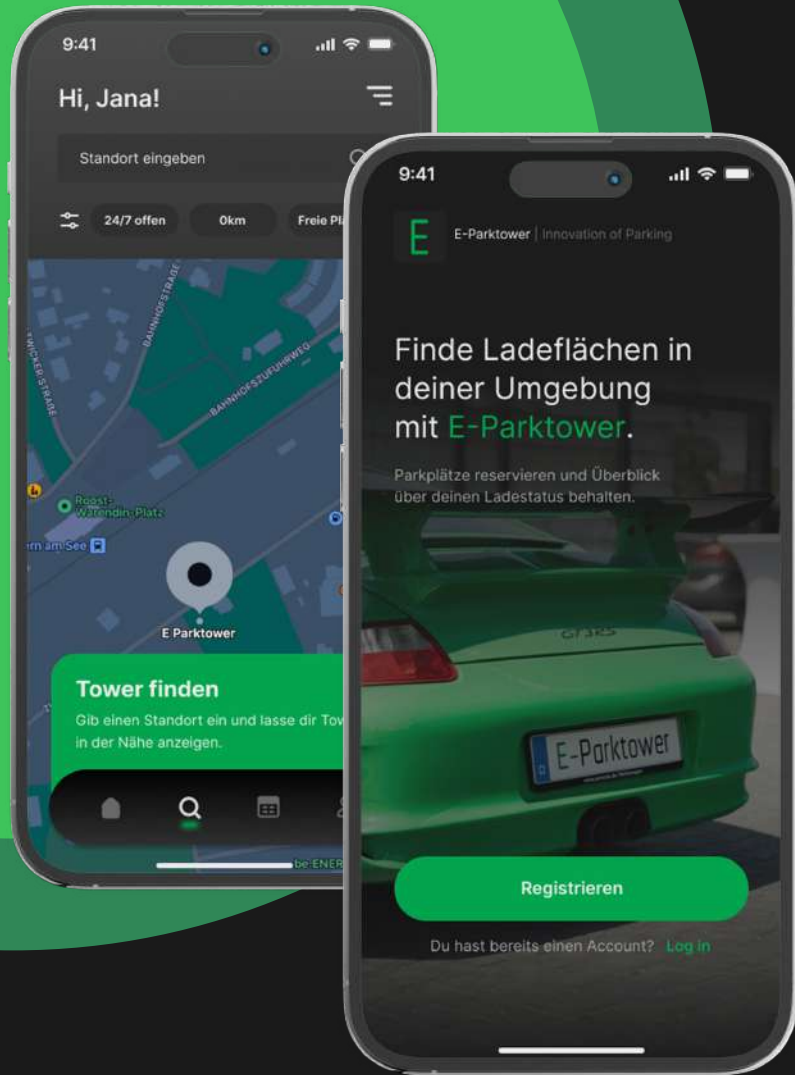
9:41

Hi, Jana!

Standort eingeben

24/7 offen

0km

Freie Pl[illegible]

BAHNHOFSTRASSE

BAHNHOFSZUFAHRWEG

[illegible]ICKER STRASSE

Roost-Warendin-Platz

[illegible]rn am See

E Parktower

Tower finden

Gib einen Standort ein und lasse dir Tow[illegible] in der Nähe anzeigen.

be:ENER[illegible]

9:41

E

E-Parktower | Innovation of Parking

Finde Ladeflächen in deiner Umgebung mit E-Parktower.

Parkplätze reservieren und Überblick über deinen Ladestatus behalten.

GT3 RS

E-Parktower

Registrieren

Du hast bereits einen Account? Log in